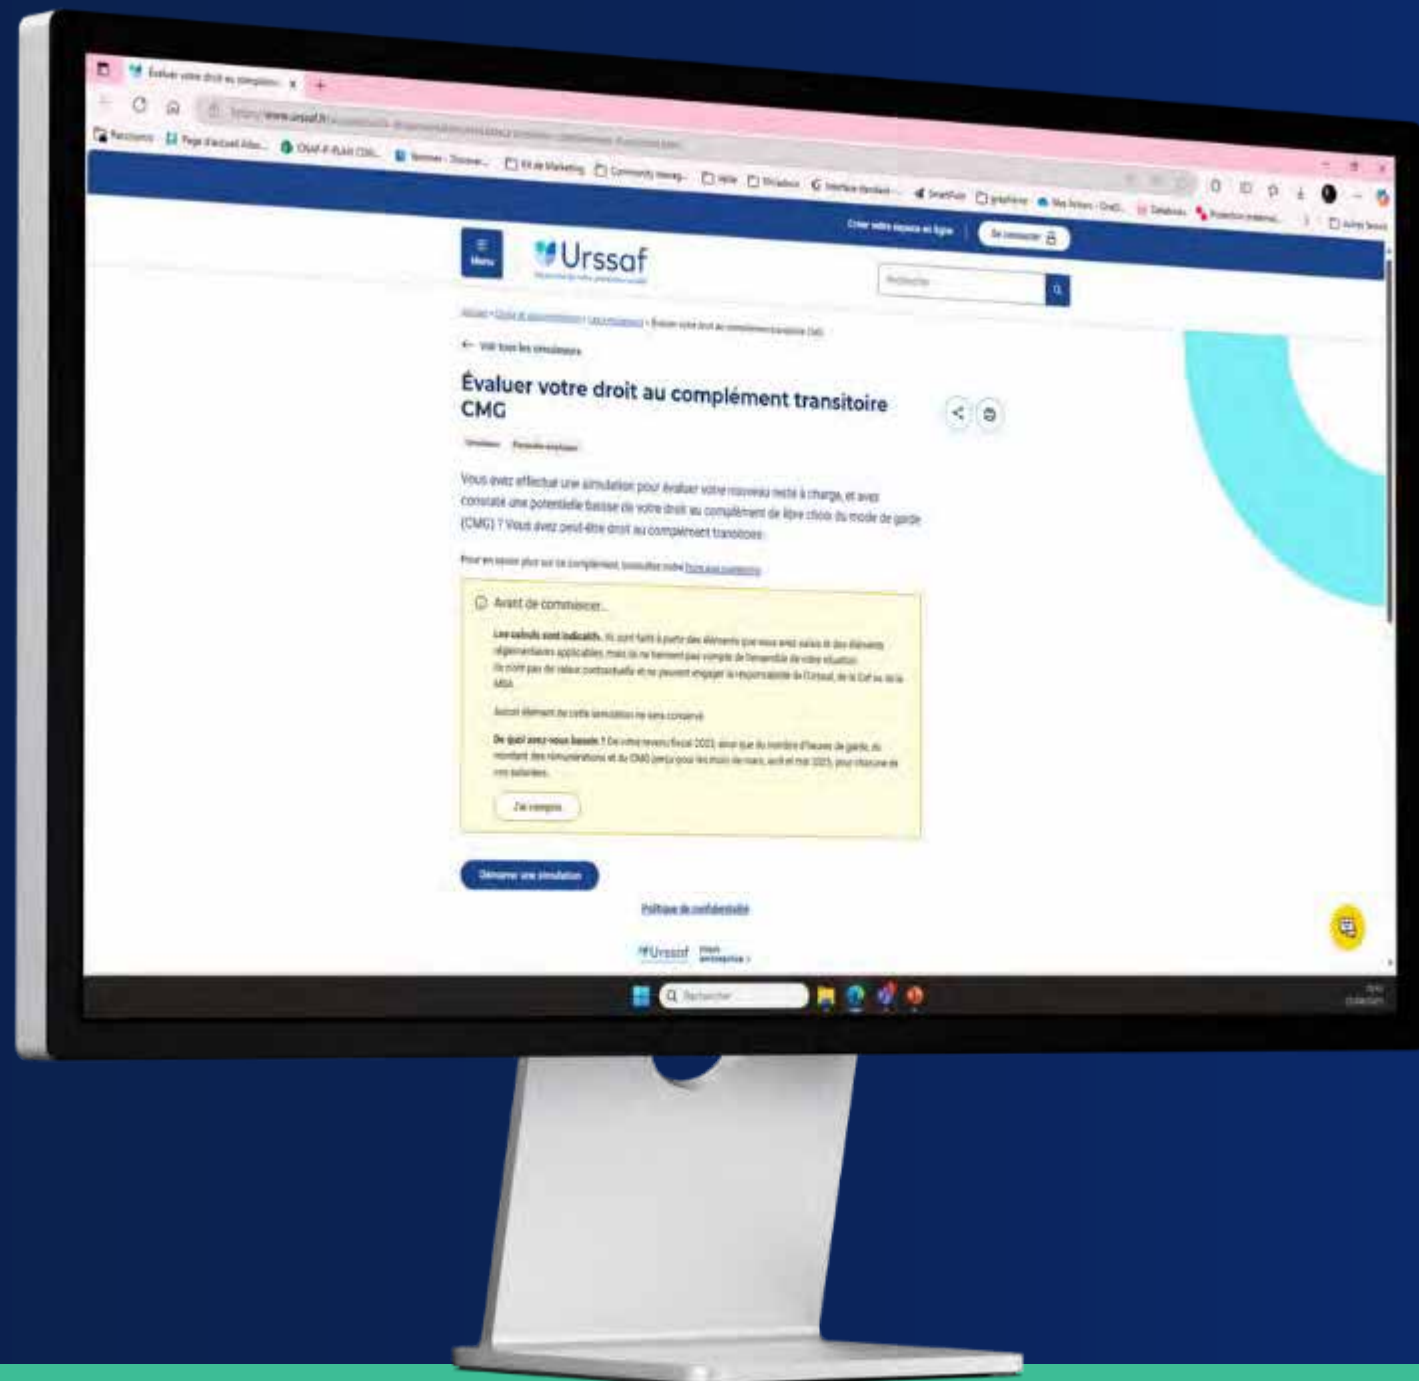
Évaluer votre droit au complément ×

https://www.urssaf.fr/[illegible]

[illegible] Page d'accueil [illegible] CNAF-P-PLAN COM... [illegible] Kit de Marketing Community manag... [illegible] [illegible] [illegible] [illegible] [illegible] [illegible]

Créer votre espace en ligne | Se connecter

Menu

Urssaf

Rechercher

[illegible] › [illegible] › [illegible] › Évaluer votre droit au complément transitoire CMG

← Voir tous les simulateurs

Évaluer votre droit au complément transitoire CMG

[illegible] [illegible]

Vous avez effectué une simulation pour évaluer votre nouveau reste à charge, et avez constaté une potentielle baisse de votre droit au complément de libre choix du mode de garde (CMG) ? Vous avez peut-être droit au complément transitoire.

Pour en savoir plus sur ce complément, consultez notre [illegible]

Avant de commencer...

Les calculs sont indicatifs. Ils sont faits à partir des éléments que vous avez saisis et des éléments réglementaires applicables, mais ils ne tiennent pas compte de l'ensemble de votre situation. Ils n'ont pas de valeur contractuelle et ne peuvent engager la responsabilité de l'Urssaf, de la Caf ou de la MSA.

Aucun élément de cette simulation ne sera conservé.

De quoi avez-vous besoin ? De votre revenu fiscal 2023, ainsi que du nombre d'heures de garde, du montant des rémunérations et du CMG perçu pour les mois de mars, avril et mai 2025, pour chacune de vos salariées.

J'ai compris

Démarrer une simulation

Politique de confidentialité

Urssaf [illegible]

Rechercher